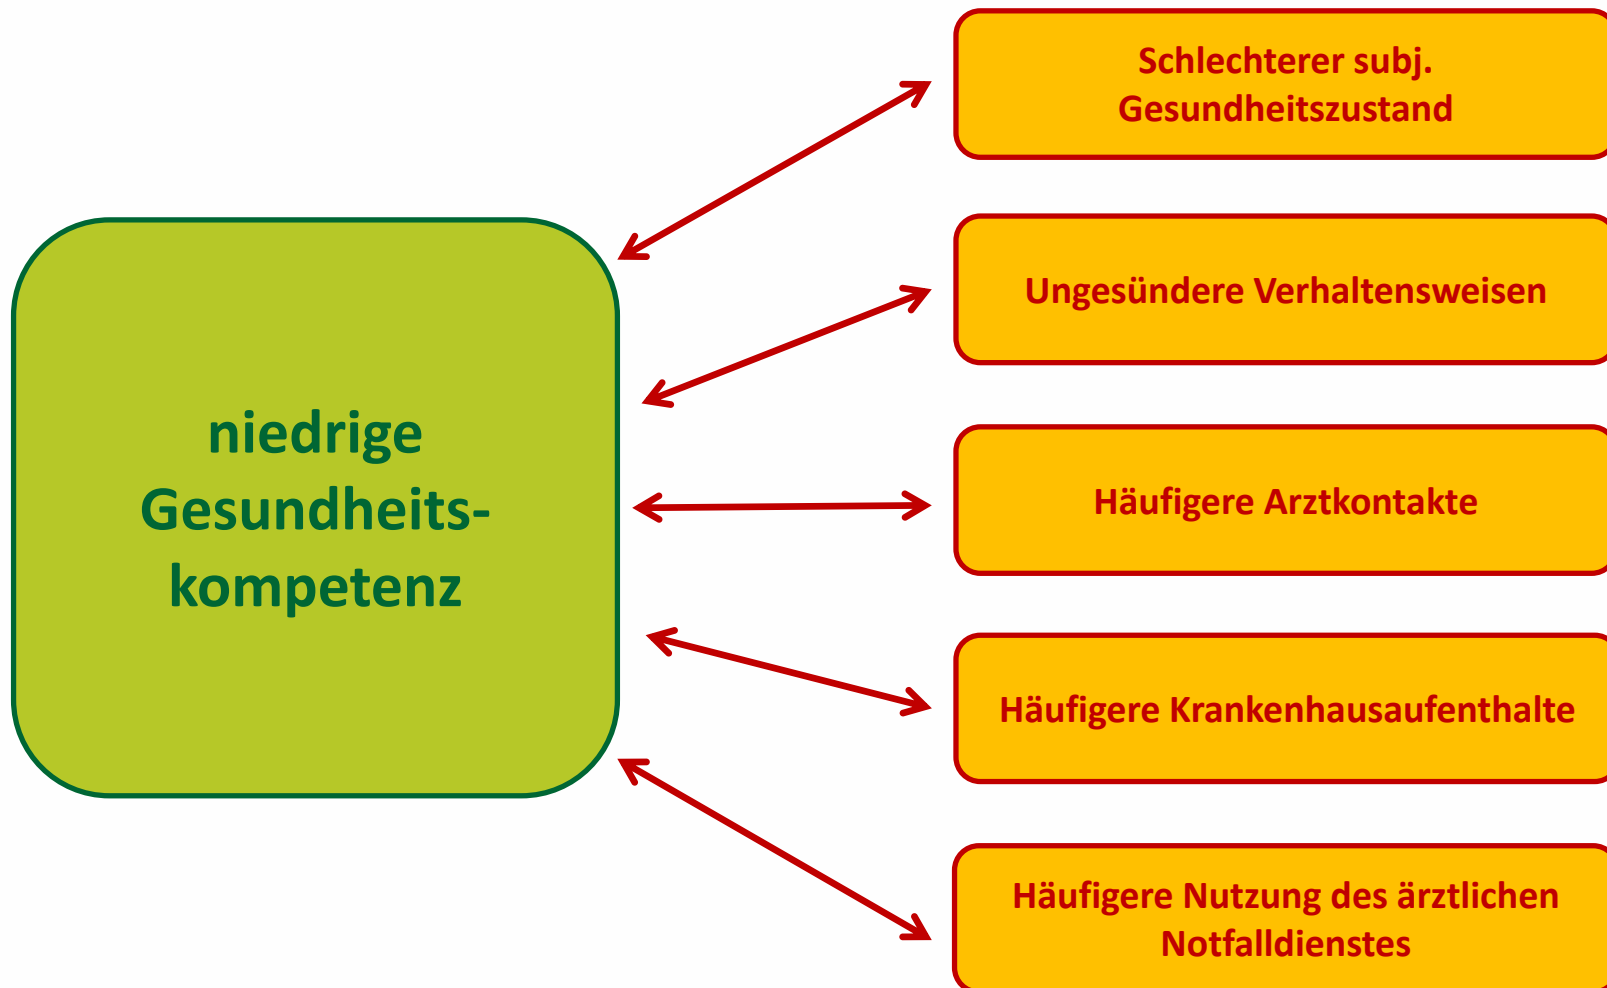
niedrige Gesundheitskompetenz

Schlechterer subj. Gesundheitszustand

Ungesündere Verhaltensweisen

Häufigere Arztkontakte

Häufigere Krankenhausaufenthalte

Häufigere Nutzung des ärztlichen Notfalldienstes